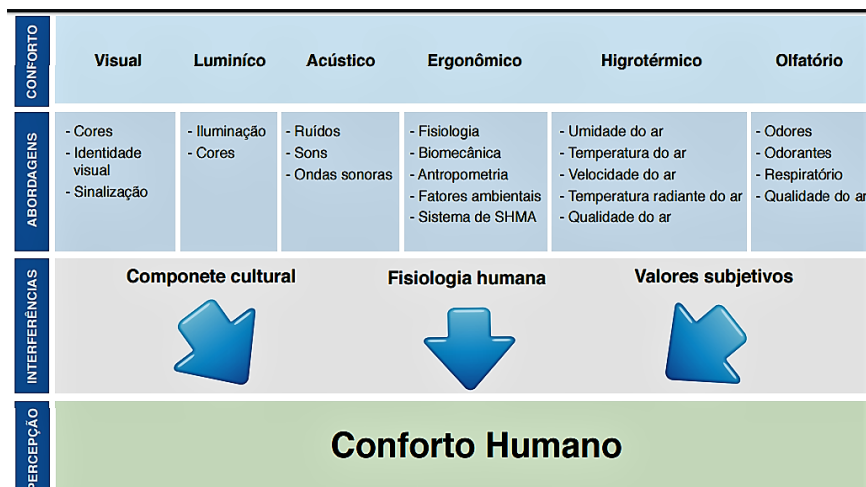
CONFORTO

| Visual | Luminíco | Acústico | Ergonômico | Higrotérmico | Olfatório |
|---|---|---|---|---|---|
| - Cores - Identidade visual - Sinalização | - Iluminação - Cores | - Ruídos - Sons - Ondas sonoras | - Fisiologia - Biomecânica - Antropometria - Fatores ambientais - Sistema de SHMA | - Umidade do ar - Temperatura do ar - Velocidade do ar - Temperatura radiante do ar - Qualidade do ar | - Odores - Odorantes - Respiratório - Qualidade do a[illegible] |

ABORDAGENS

INTERFERÊNCIAS

Componete cultural

Fisiologia humana

Valores subjetivos

PERCEPÇÃO

Conforto Humano